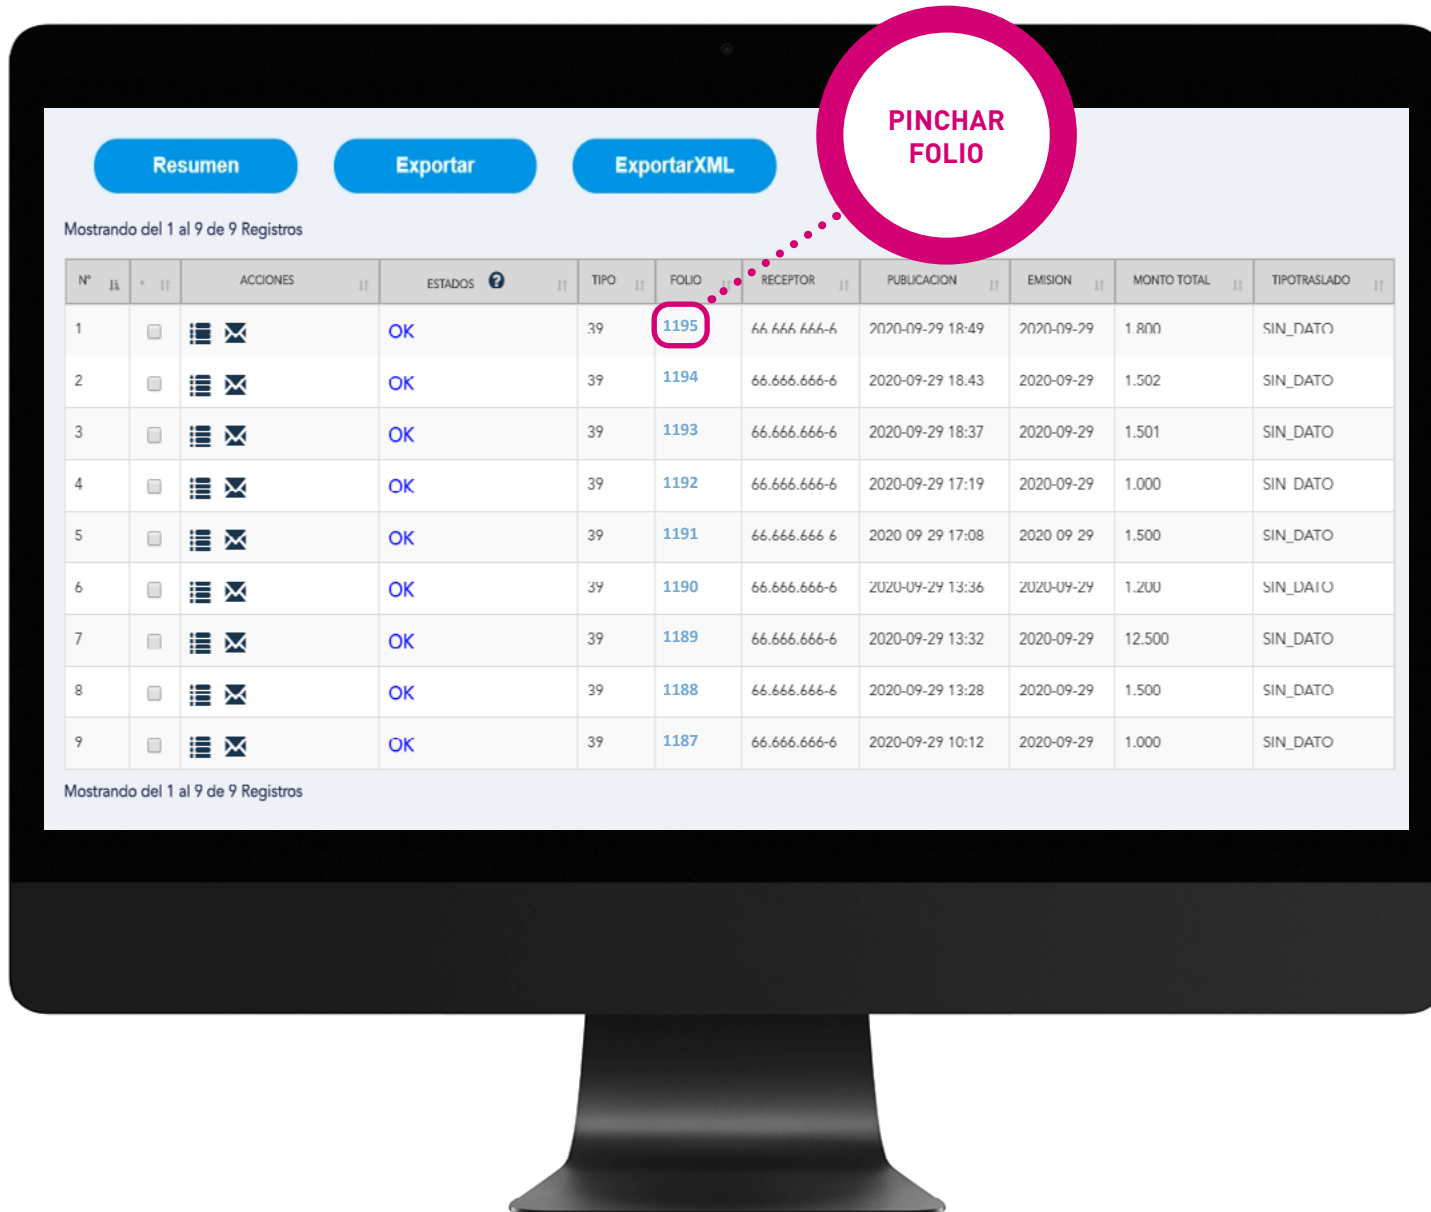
Resumen Exportar ExportarXML

PINCHAR FOLIO

Mostrando del 1 al 9 de 9 Registros

| Nº | * | ACCIONES | ESTADOS | TIPO | FOLIO | RECEPTOR | PUBLICACION | EMISION | MONTO TOTAL | TIPOTRASLADO |
|---|---|---|---|---|---|---|---|---|---|---|
| 1 | | | OK | 39 | 1195 | 66.666.666-6 | 2020-09-29 18:49 | 2020-09-29 | 1.800 | SIN_DATO |
| 2 | | | OK | 39 | 1194 | 66.666.666-6 | 2020-09-29 18:43 | 2020-09-29 | 1.502 | SIN_DATO |
| 3 | | | OK | 39 | 1193 | 66.666.666-6 | 2020-09-29 18:37 | 2020-09-29 | 1.501 | SIN_DATO |
| 4 | | | OK | 39 | 1192 | 66.666.666-6 | 2020-09-29 17:19 | 2020-09-29 | 1.000 | SIN_DATO |
| 5 | | | OK | 39 | 1191 | 66.666.666-6 | 2020-09-29 17:08 | 2020-09-29 | 1.500 | SIN_DATO |
| 6 | | | OK | 39 | 1190 | 66.666.666-6 | 2020-09-29 13:36 | 2020-09-29 | 1.200 | SIN_DATO |
| 7 | | | OK | 39 | 1189 | 66.666.666-6 | 2020-09-29 13:32 | 2020-09-29 | 12.500 | SIN_DATO |
| 8 | | | OK | 39 | 1188 | 66.666.666-6 | 2020-09-29 13:28 | 2020-09-29 | 1.500 | SIN_DATO |
| 9 | | | OK | 39 | 1187 | 66.666.666-6 | 2020-09-29 10:12 | 2020-09-29 | 1.000 | SIN_DATO |

Mostrando del 1 al 9 de 9 Registros